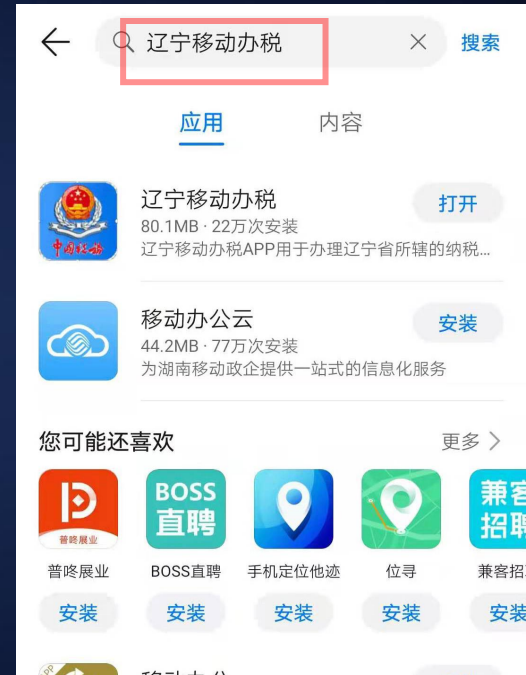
辽宁移动办税 搜索

应用 内容

中国税务

辽宁移动办税
80.1MB · 22万次安装
辽宁移动办税APP用于办理辽宁省所辖的纳税...
打开

移动办公云
44.2MB · 77万次安装
为湖南移动政企提供一站式的信息化服务
安装

您可能还喜欢 更多 >

普咚展业
普咚展业
安装

BOSS直聘
BOSS直聘
安装

手机定位他迹
安装

位寻
安装

兼客招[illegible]
兼客招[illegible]
安装

移动办公